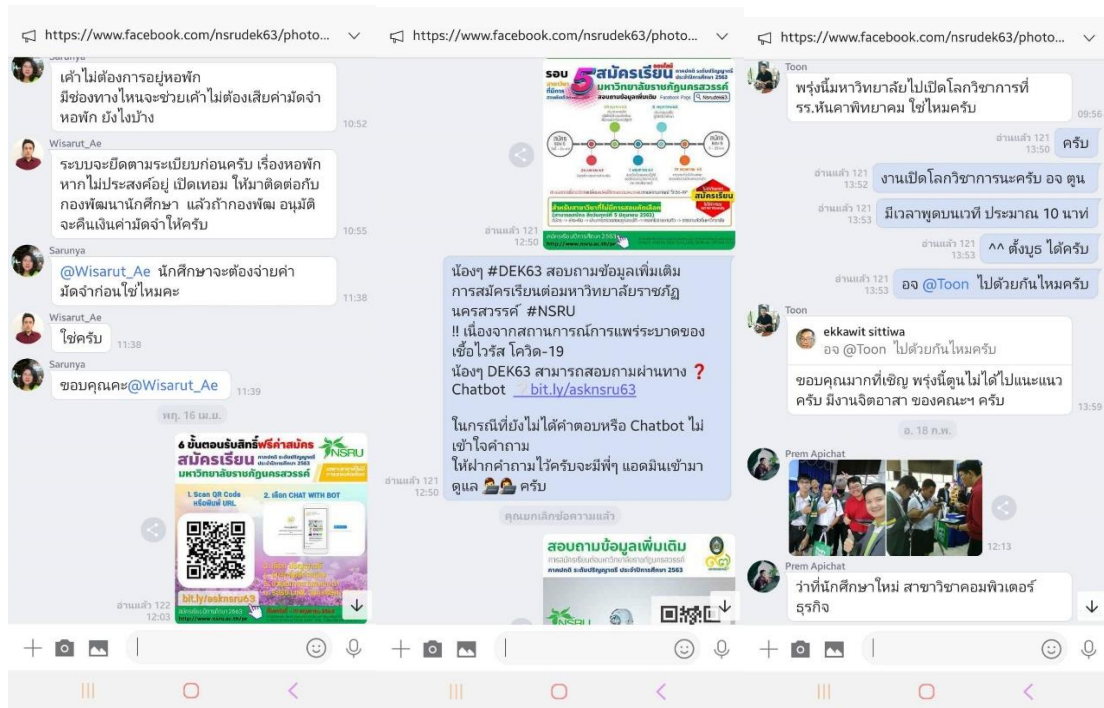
https://www.facebook.com/nsrudek63/photo...

Sarunya
เค้าไม่ต้องการอยู่หอพัก มีช่องทางไหนจะช่วยเค้าไม่ต้องเสียค่ามัดจำหอพัก ยังไงบ้าง
10:52

Wisarut_Ae
ระบบจะยึดตามระเบียบก่อนครับ เรื่องหอพักหากไม่ประสงค์อยู่ เปิดเทอม ให้มาติดต่อกับกองพัฒนานักศึกษา แล้วถ้ากองพัฒ อนุมัติ จะคืนเงินค่ามัดจำให้ครับ
10:55

Sarunya
@Wisarut_Ae นักศึกษาจะต้องจ่ายค่ามัดจำก่อนใช่ไหมคะ
11:38

Wisarut_Ae
ใช่ครับ 11:38

Sarunya
ขอบคุณคะ@Wisarut_Ae 11:39

พฤ. 16 เม.ย.

6 ขั้นตอนรับสิทธิ์ฟรีค่าสมัคร สมัครเรียน มหาวิทยาลัยราชภัฏนครสวรรค์ NSRU
1. Scan QR Code หรือพิมพ์ URL
2. เลือก CHAT WITH BOT
bit.ly/asknsru63
อ่านแล้ว 122
12:03

https://www.facebook.com/nsrudek63/photo...

รอบ 5 สมัครเรียน มหาวิทยาลัยราชภัฏนครสวรรค์
สมัครเรียน
http://www.nsru.ac.th/
อ่านแล้ว 121
12:50

น้องๆ #DEK63 สอบถามข้อมูลเพิ่มเติม การสมัครเรียนต่อมหาวิทยาลัยราชภัฏนครสวรรค์ #NSRU
!! เนื่องจากสถานการณ์การแพร่ระบาดของเชื้อไวรัส โควิด-19
น้องๆ DEK63 สามารถสอบถามผ่านทาง ❓ Chatbot ☞ bit.ly/asknsru63

ในกรณีที่ยังไม่ได้คำตอบหรือ Chatbot ไม่เข้าใจคำถาม
ให้ฝากคำถามไว้ครับจะมีพี่ๆ แอดมินเข้ามาดูแล ครับ
อ่านแล้ว 121
12:50

คุณยกเลิกข้อความแล้ว

สอบถามข้อมูลเพิ่มเติม
NSRU

https://www.facebook.com/nsrudek63/photo...

Toon
พรุ่งนี้มหาวิทยาลัยไปเปิดโลกวิชาการที่ รร.หันคาพิทยาคม ใช่ไหมครับ
09:56

อ่านแล้ว 121
13:50
ครับ

อ่านแล้ว 121
13:52
งานเปิดโลกวิชาการนะครับ อจ ตูน

อ่านแล้ว 121
13:53
มีเวลาพูดบนเวที ประมาณ 10 นาที

อ่านแล้ว 121
13:53
^^ ตั้งบูธ ได้ครับ

อ่านแล้ว 121
13:53
อจ @Toon ไปด้วยกันไหมครับ

Toon
ekkawit sittiwa
อจ @Toon ไปด้วยกันไหมครับ
ขอบคุณมากที่เชิญ พรุ่งนี้ตูนไม่ได้ไปแนะแนวครับ มีงานจิตอาสา ของคณะฯ ครับ
13:59

อ. 18 ก.พ.

Prem Apichat
12:13

Prem Apichat
ว่าที่นักศึกษาใหม่ สาขาวิชาคอมพิวเตอร์ธุรกิจ